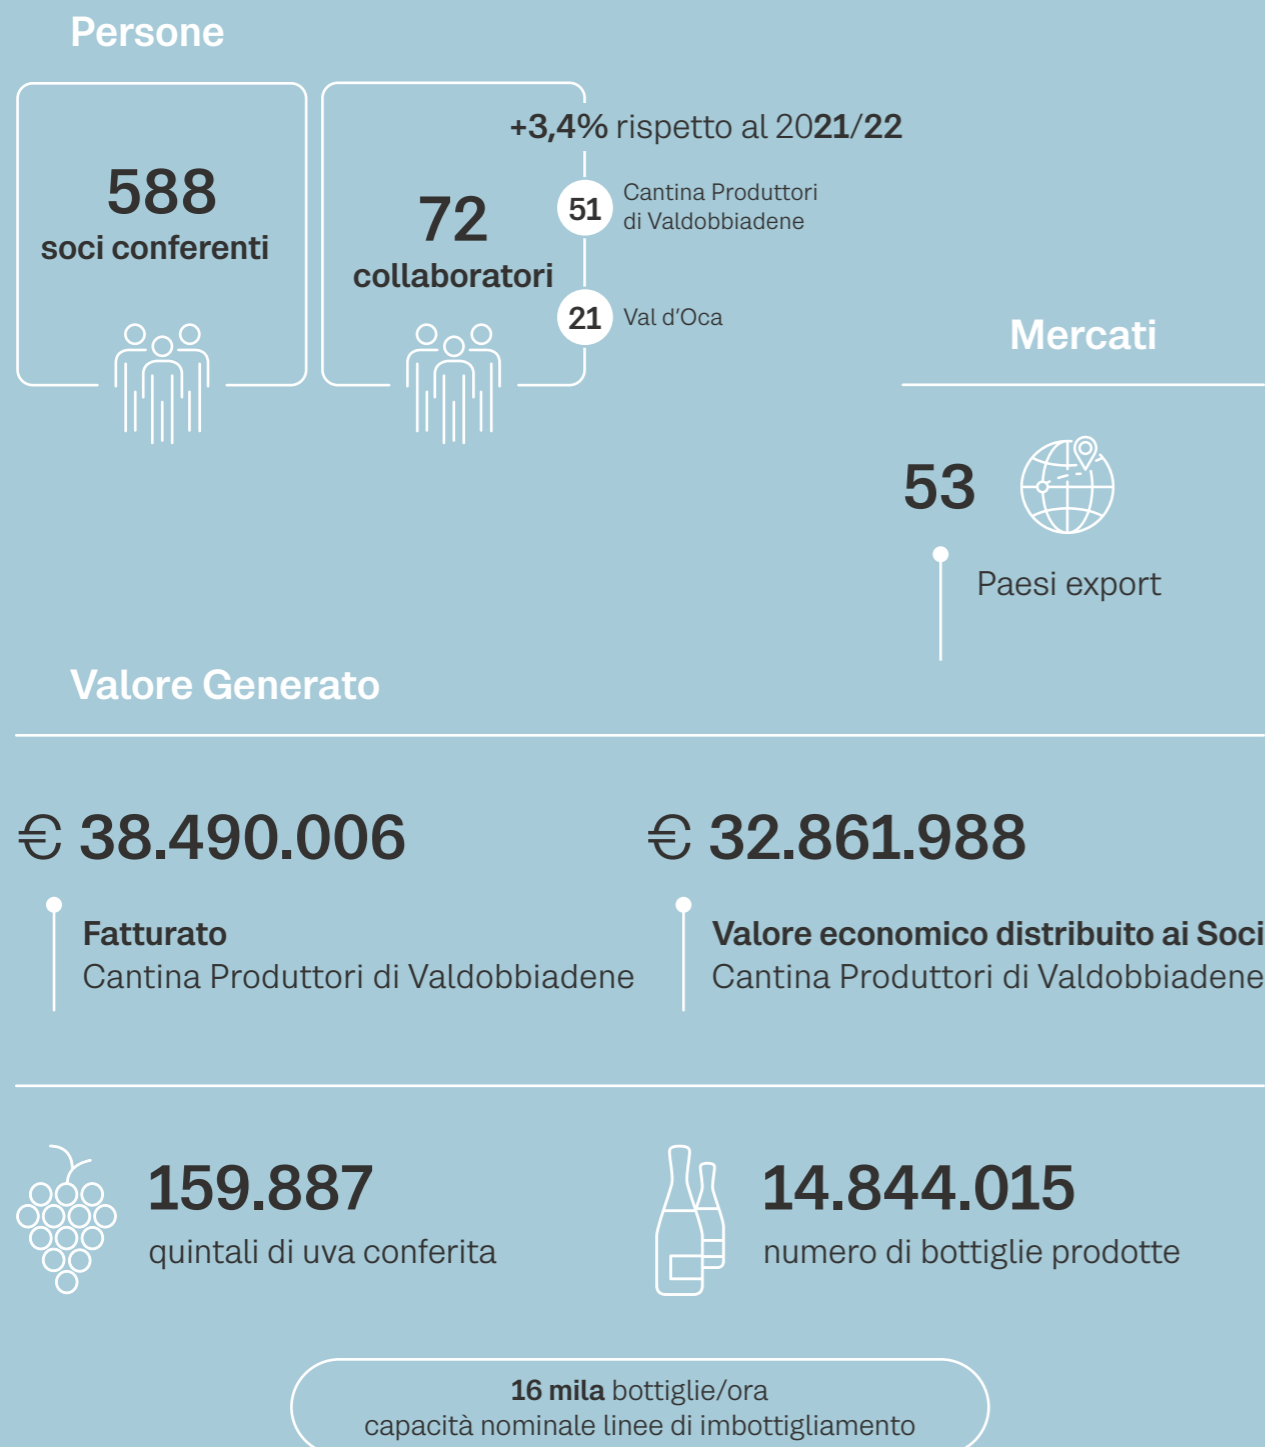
Persone

588
soci conferenti

72
collaboratori

+3,4% rispetto al 2021/22

51 Cantina Produttori di Valdobbiadene

21 Val d'Oca

Mercati

53

Paesi export

Valore Generato

€ 38.490.006

Fatturato
Cantina Produttori di Valdobbiadene

€ 32.861.988

Valore economico distribuito ai Soci
Cantina Produttori di Valdobbiadene

159.887
quintali di uva conferita

14.844.015
numero di bottiglie prodotte

16 mila bottiglie/ora
capacità nominale linee di imbottigliamento